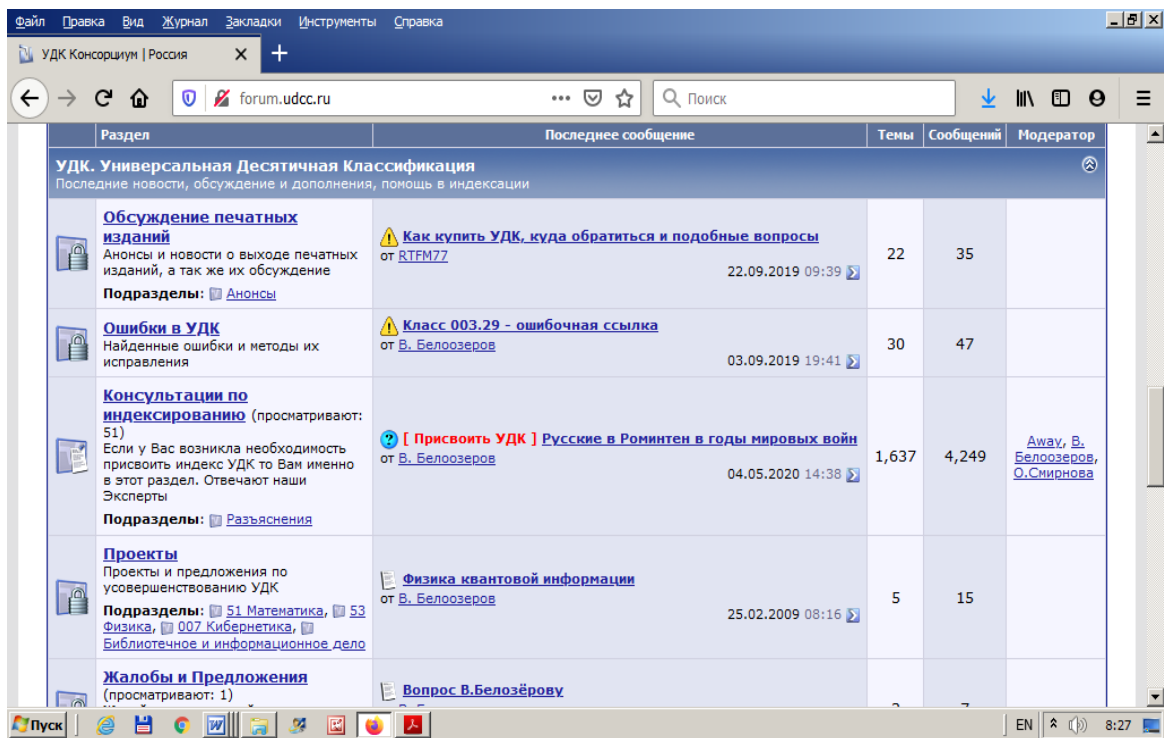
Файл Правка Вид Журнал Закладки Инструменты Справка

УДК Консорциум | Россия ×

forum.udcc.ru ••• Поиск

| Раздел | Последнее сообщение | Темы | Сообщений | Модератор |
|---|---|---|---|---|
| **УДК. Универсальная Десятичная Классификация** Последние новости, обсуждение и дополнения, помощь в индексации | | | | |
| **Обсуждение печатных изданий** Анонсы и новости о выходе печатных изданий, а так же их обсуждение **Подразделы:** Анонсы | Как купить УДК, куда обратиться и подобные вопросы от RTFM77 22.09.2019 09:39 | 22 | 35 | |
| **Ошибки в УДК** Найденные ошибки и методы их исправления | Класс 003.29 - ошибочная ссылка от В. Белоозеров 03.09.2019 19:41 | 30 | 47 | |
| **Консультации по индексированию** (просматривают: 51) Если у Вас возникла необходимость присвоить индекс УДК то Вам именно в этот раздел. Отвечают наши Эксперты **Подразделы:** Разъяснения | [ Присвоить УДК ] Русские в Роминтен в годы мировых войн от В. Белоозеров 04.05.2020 14:38 | 1,637 | 4,249 | Away, В. Белоозеров, О.Смирнова |
| **Проекты** Проекты и предложения по усовершенствованию УДК **Подразделы:** 51 Математика, 53 Физика, 007 Кибернетика, Библиотечное и информационное дело | Физика квантовой информации от В. Белоозеров 25.02.2009 08:16 | 5 | 15 | |
| **Жалобы и Предложения** (просматривают: 1) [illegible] | Вопрос В.Белозёрову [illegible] | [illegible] | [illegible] | |

Пуск EN 8:27